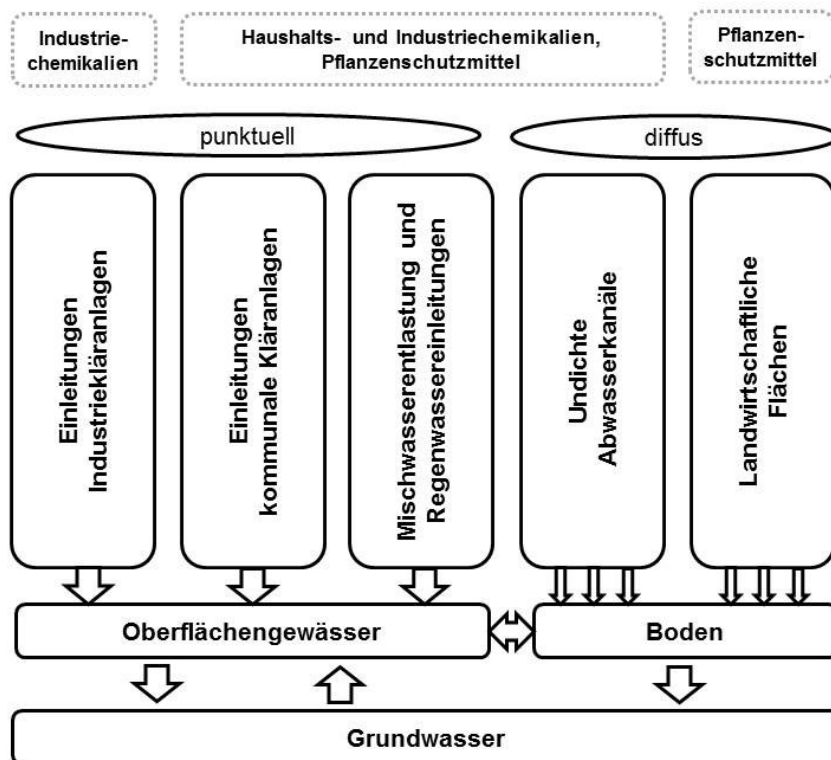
Industriechemikalien

Haushalts- und Industriechemikalien, Pflanzenschutzmittel

Pflanzenschutzmittel

punktuell

diffus

Einleitungen Industriekläranlagen

Einleitungen kommunale Kläranlagen

Mischwasserentlastung und Regenwassereinleitungen

Undichte Abwasserkanäle

Landwirtschaftliche Flächen

Oberflächengewässer

Boden

Grundwasser